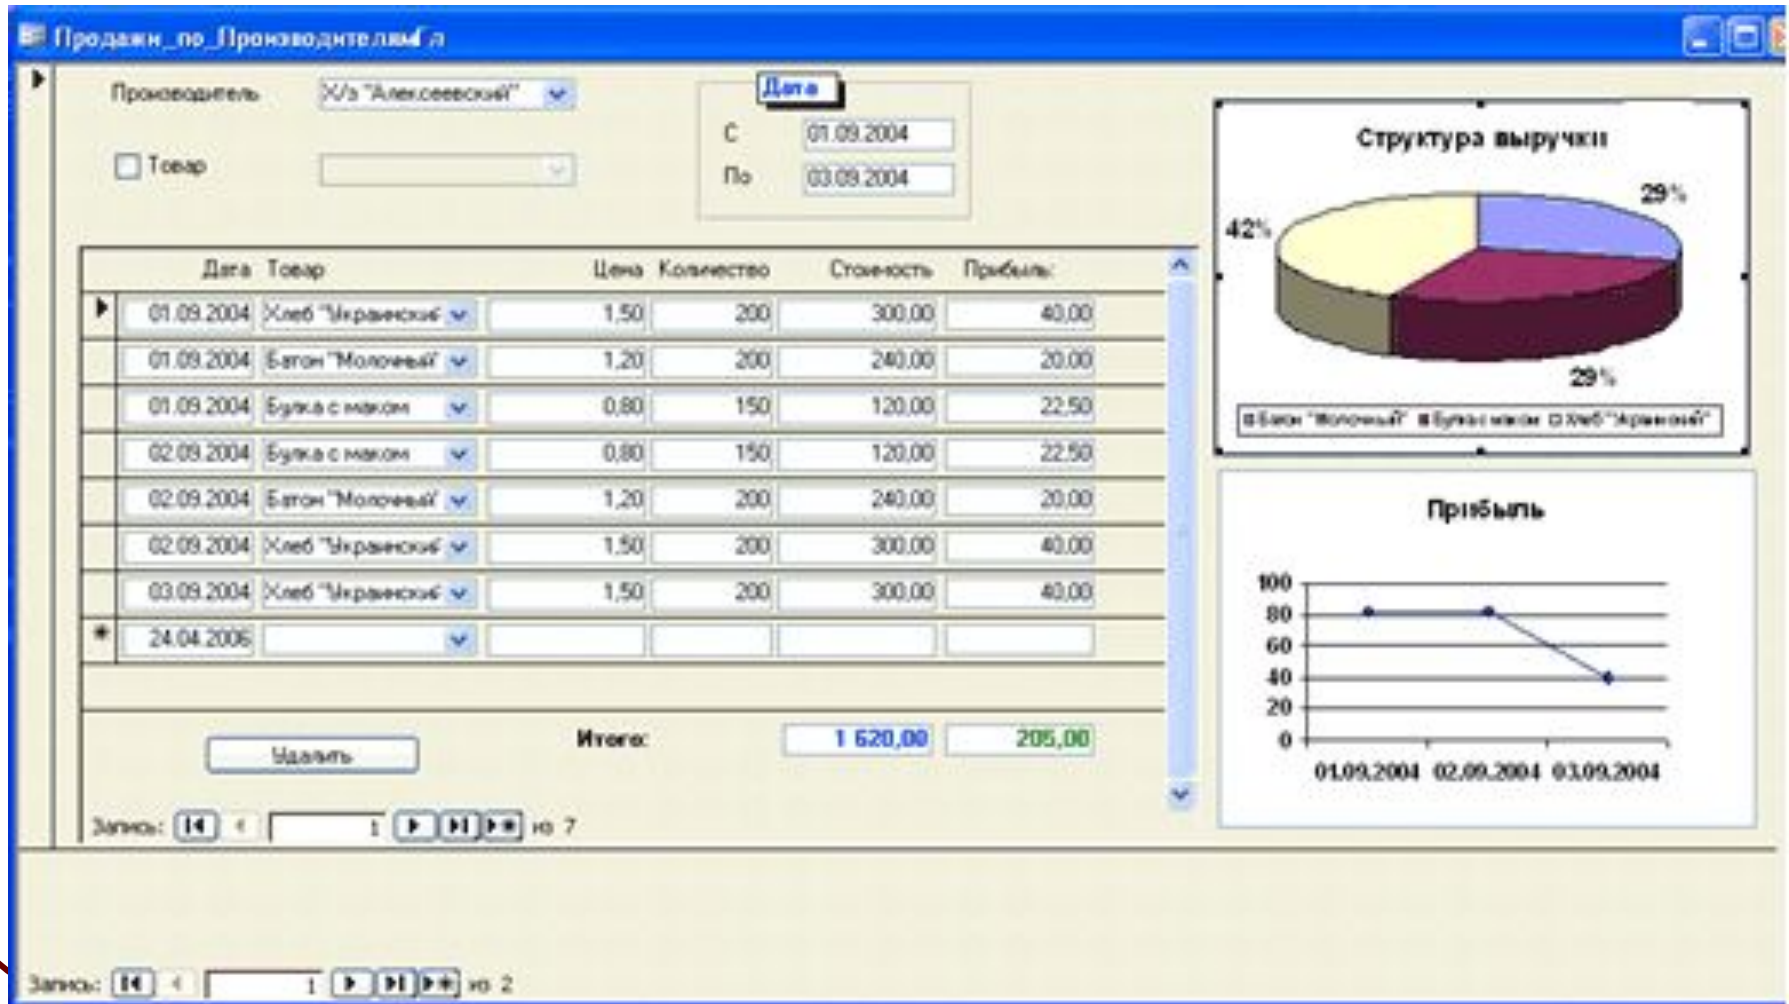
Продажи_по_Производителям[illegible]

Производитель Х/з "Алексеевский"

Товар

Дата
С 01.09.2004
По 03.09.2004

| Дата | Товар | Цена | Количество | Стоимость | Прибыль |
|---|---|---|---|---|---|
| 01.09.2004 | Хлеб "Украинский" | 1,50 | 200 | 300,00 | 40,00 |
| 01.09.2004 | Батон "Молочный" | 1,20 | 200 | 240,00 | 20,00 |
| 01.09.2004 | Булка с маком | 0,80 | 150 | 120,00 | 22,50 |
| 02.09.2004 | Булка с маком | 0,80 | 150 | 120,00 | 22,50 |
| 02.09.2004 | Батон "Молочный" | 1,20 | 200 | 240,00 | 20,00 |
| 02.09.2004 | Хлеб "Украинский" | 1,50 | 200 | 300,00 | 40,00 |
| 03.09.2004 | Хлеб "Украинский" | 1,50 | 200 | 300,00 | 40,00 |
| 24.04.2006 | | | | | |

Удалить

Итого: 1 620,00 205,00

Запись: 1 из 7

Структура выручки
42% 29% 29%
Батон "Молочный" Булка с маком Хлеб "Украинский"

Прибыль
100 80 60 40 20 0
01.09.2004 02.09.2004 03.09.2004

Запись: 1 из 2